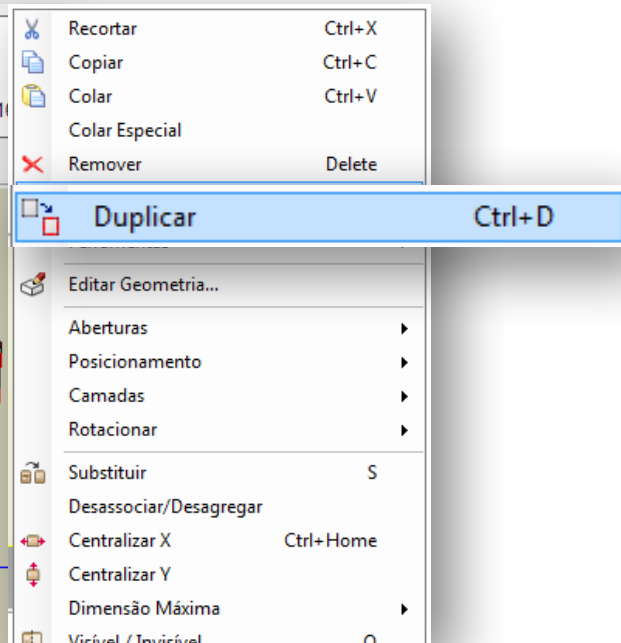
Recortar Ctrl+X
Copiar Ctrl+C
Colar Ctrl+V
Colar Especial
Remover Delete
Duplicar Ctrl+D
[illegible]
Editar Geometria...
Aberturas
Posicionamento
Camadas
Rotacionar
Substituir S
Desassociar/Desagregar
Centralizar X Ctrl+Home
Centralizar Y
Dimensão Máxima
Visível / Invisível O